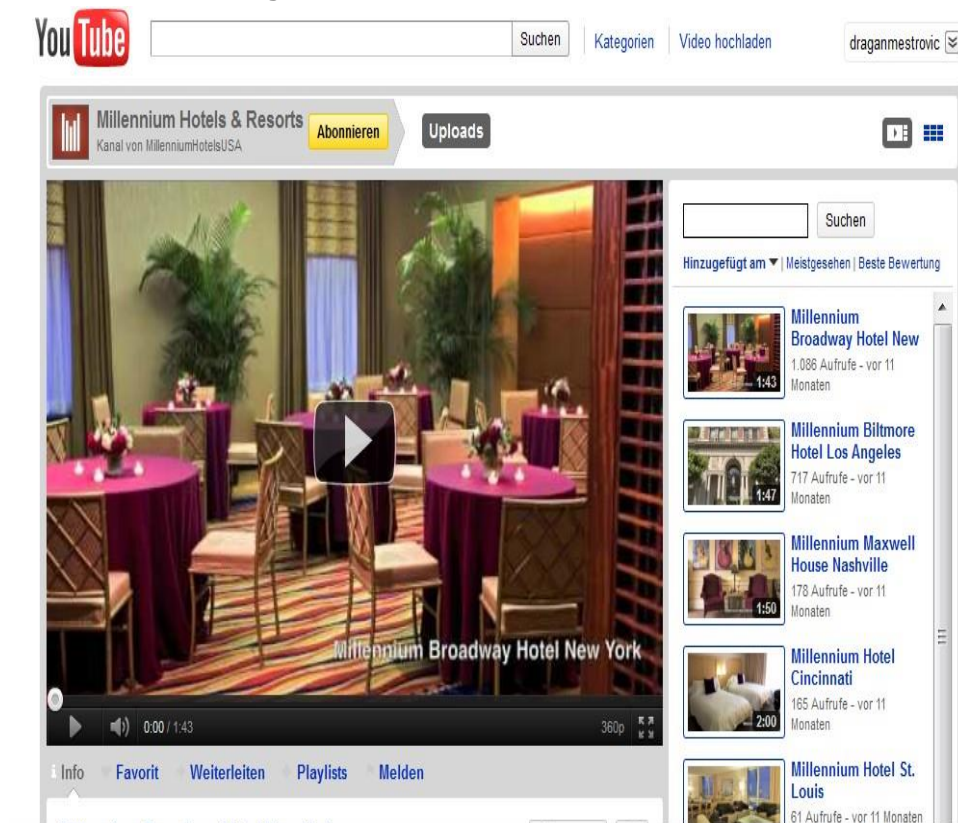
You Tube

Suchen

Kategorien

Video hochladen

draganmestrovic

Millennium Hotels & Resorts

Kanal von MillenniumHotelsUSA

Abonnieren

Uploads

Suchen

Hinzugefügt am ▼ | Meistgesehen | Beste Bewertung

Millennium Broadway Hotel New York

0:00 / 1:43

360p

Millennium Broadway Hotel New

1.086 Aufrufe - vor 11 Monaten

1:43

Millennium Biltmore Hotel Los Angeles

717 Aufrufe - vor 11 Monaten

1:47

Millennium Maxwell House Nashville

178 Aufrufe - vor 11 Monaten

1:50

Millennium Hotel Cincinnati

165 Aufrufe - vor 11 Monaten

2:00

Millennium Hotel St. Louis

61 Aufrufe - vor 11 Monaten

Info

Favorit

Weiterleiten

Playlists

Melden

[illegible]